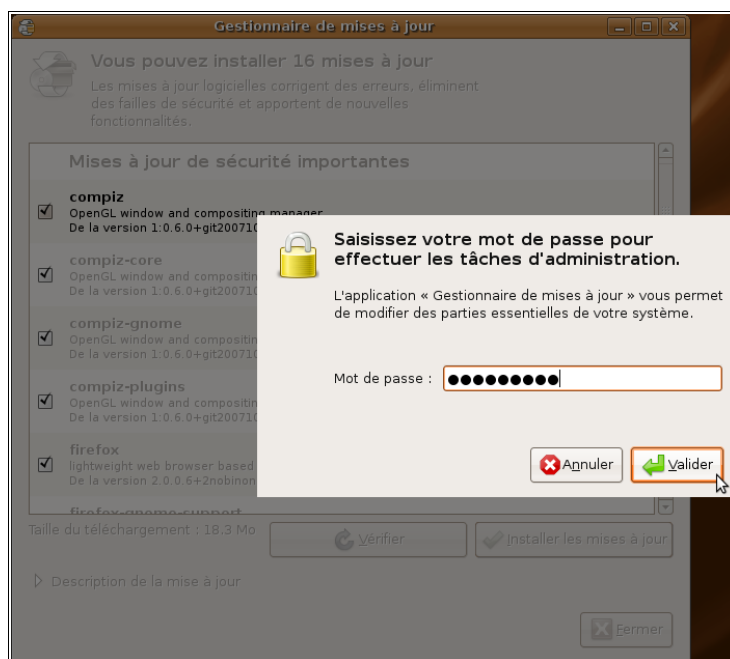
Gestionnaire de mises à jour

Vous pouvez installer 16 mises à jour

Les mises à jour logicielles corrigent des erreurs, éliminent des failles de sécurité et apportent de nouvelles fonctionnalités.

Mises à jour de sécurité importantes

compiz
OpenGL window and compositing manager
De la version 1:0.6.0+git20071

compiz-core
OpenGL window and compositin
De la version 1:0.6.0+git20071

compiz-gnome
OpenGL window and compositin
De la version 1:0.6.0+git20071

compiz-plugins
OpenGL window and compositin
De la version 1:0.6.0+git20071

firefox
lightweight web browser based
De la version 2.0.0.6+2nobinon

firefox-gnome-support

Taille du téléchargement : 18.3 Mo

Vérifier

Installer les mises à jour

Description de la mise à jour

Fermer

Saisissez votre mot de passe pour effectuer les tâches d'administration.

L'application « Gestionnaire de mises à jour » vous permet de modifier des parties essentielles de votre système.

Mot de passe : ●●●●●●●●●

Annuler

Valider